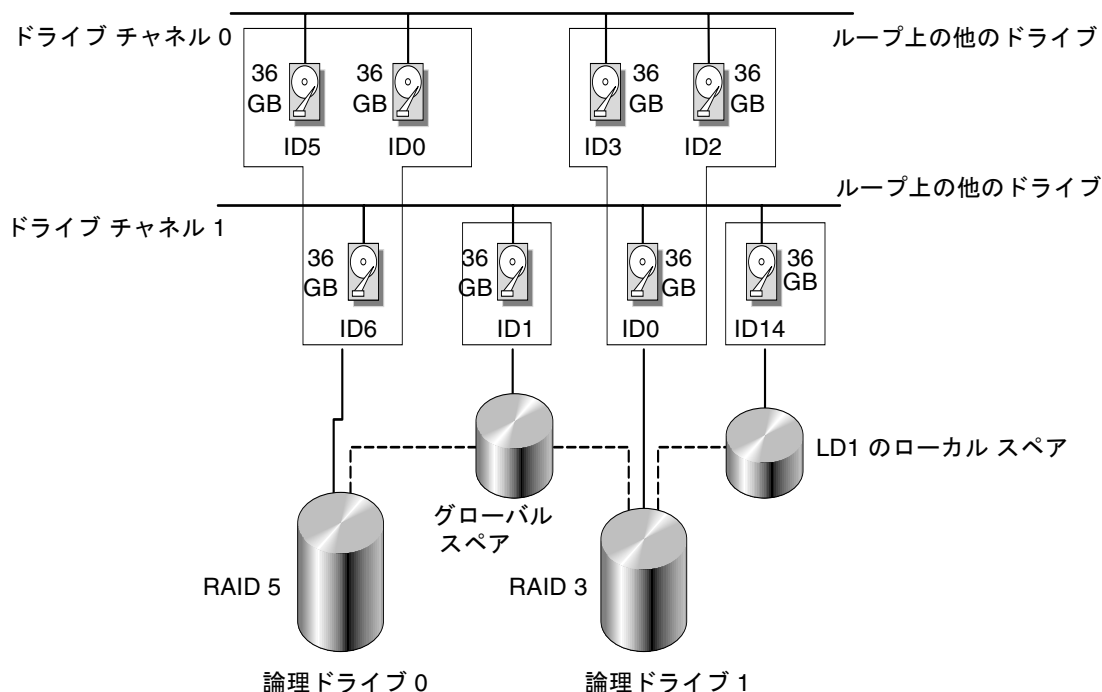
ドライブ チャネル 0

ループ上の他のドライブ

36 GB

36 GB

36 GB

36 GB

ID5

ID0

ID3

ID2

ループ上の他のドライブ

ドライブ チャネル 1

36 GB

36 GB

36 GB

36 GB

ID6

ID1

ID0

ID14

LD1 のローカル スペア

グローバル スペア

RAID 5

RAID 3

論理ドライブ 0

論理ドライブ 1